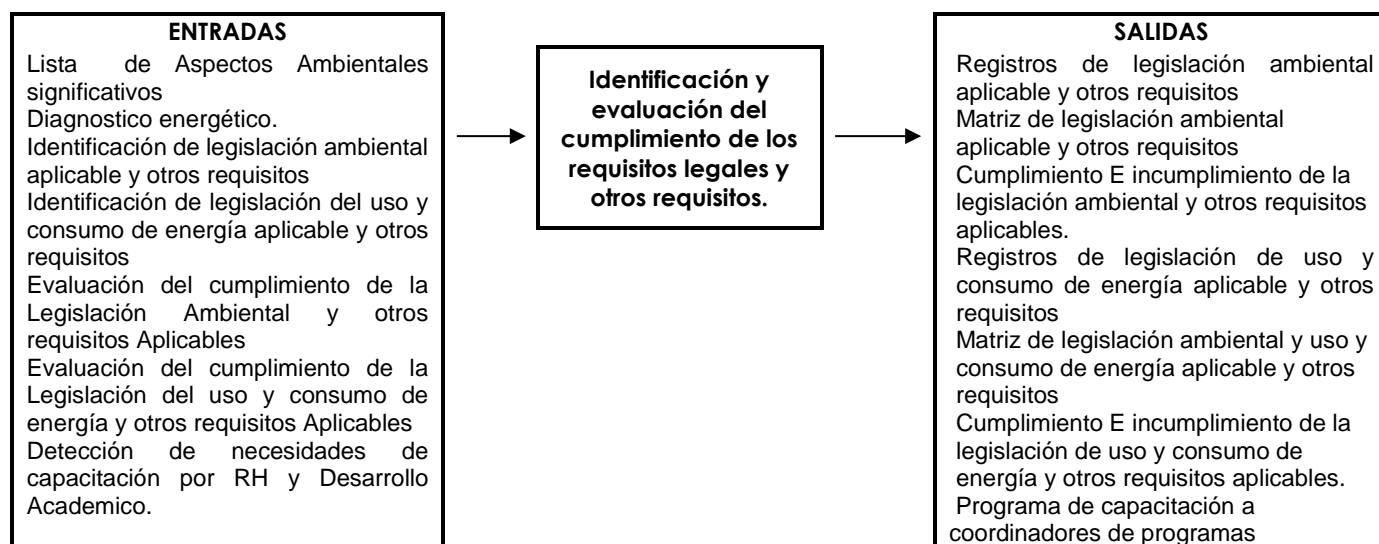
ENTRADAS

Lista de Aspectos Ambientales significativos
Diagnostico energético.
Identificación de legislación ambiental aplicable y otros requisitos
Identificación de legislación del uso y consumo de energía aplicable y otros requisitos
Evaluación del cumplimiento de la Legislación Ambiental y otros requisitos Aplicables
Evaluación del cumplimiento de la Legislación del uso y consumo de energía y otros requisitos Aplicables
Detección de necesidades de capacitación por RH y Desarrollo Academico.

Identificación y evaluación del cumplimiento de los requisitos legales y otros requisitos.

SALIDAS

Registros de legislación ambiental aplicable y otros requisitos
Matriz de legislación ambiental aplicable y otros requisitos
Cumplimiento E incumplimiento de la legislación ambiental y otros requisitos aplicables.
Registros de legislación de uso y consumo de energía aplicable y otros requisitos
Matriz de legislación ambiental y uso y consumo de energía aplicable y otros requisitos
Cumplimiento E incumplimiento de la legislación de uso y consumo de energía y otros requisitos aplicables.
Programa de capacitación a coordinadores de programas